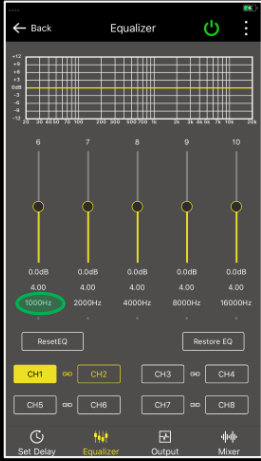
Back

Equalizer

+12
+9
+6
+3
0dB
-3
-6
-9
-12

20 30 40 50 70 100 200 300 500 700 1k 2k 3k 4k 5k 7k 10k 20k

6
7
8
9
10

0.0dB
4.00
1000Hz

0.0dB
4.00
2000Hz

0.0dB
4.00
4000Hz

0.0dB
4.00
8000Hz

0.0dB
4.00
16000Hz

ResetEQ

Restore EQ

CH1
CH2
CH3
CH4
CH5
CH6
CH7
CH8

Set Delay
Equalizer
Output
Mixer